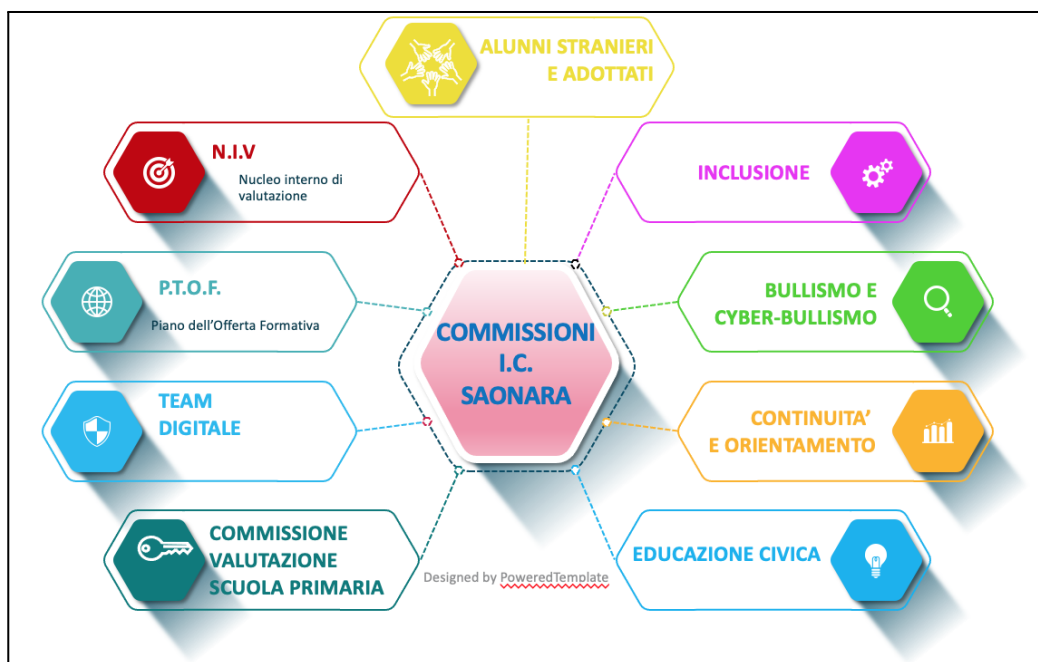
ALUNNI STRANIERI E ADOTTATI

N.I.V

Nucleo interno di valutazione

INCLUSIONE

P.T.O.F.

Piano dell'Offerta Formativa

COMMISSIONI I.C. SAONARA

BULLISMO E CYBER-BULLISMO

TEAM DIGITALE

CONTINUITA' E ORIENTAMENTO

COMMISSIONE VALUTAZIONE SCUOLA PRIMARIA

Designed by PoweredTemplate

EDUCAZIONE CIVICA